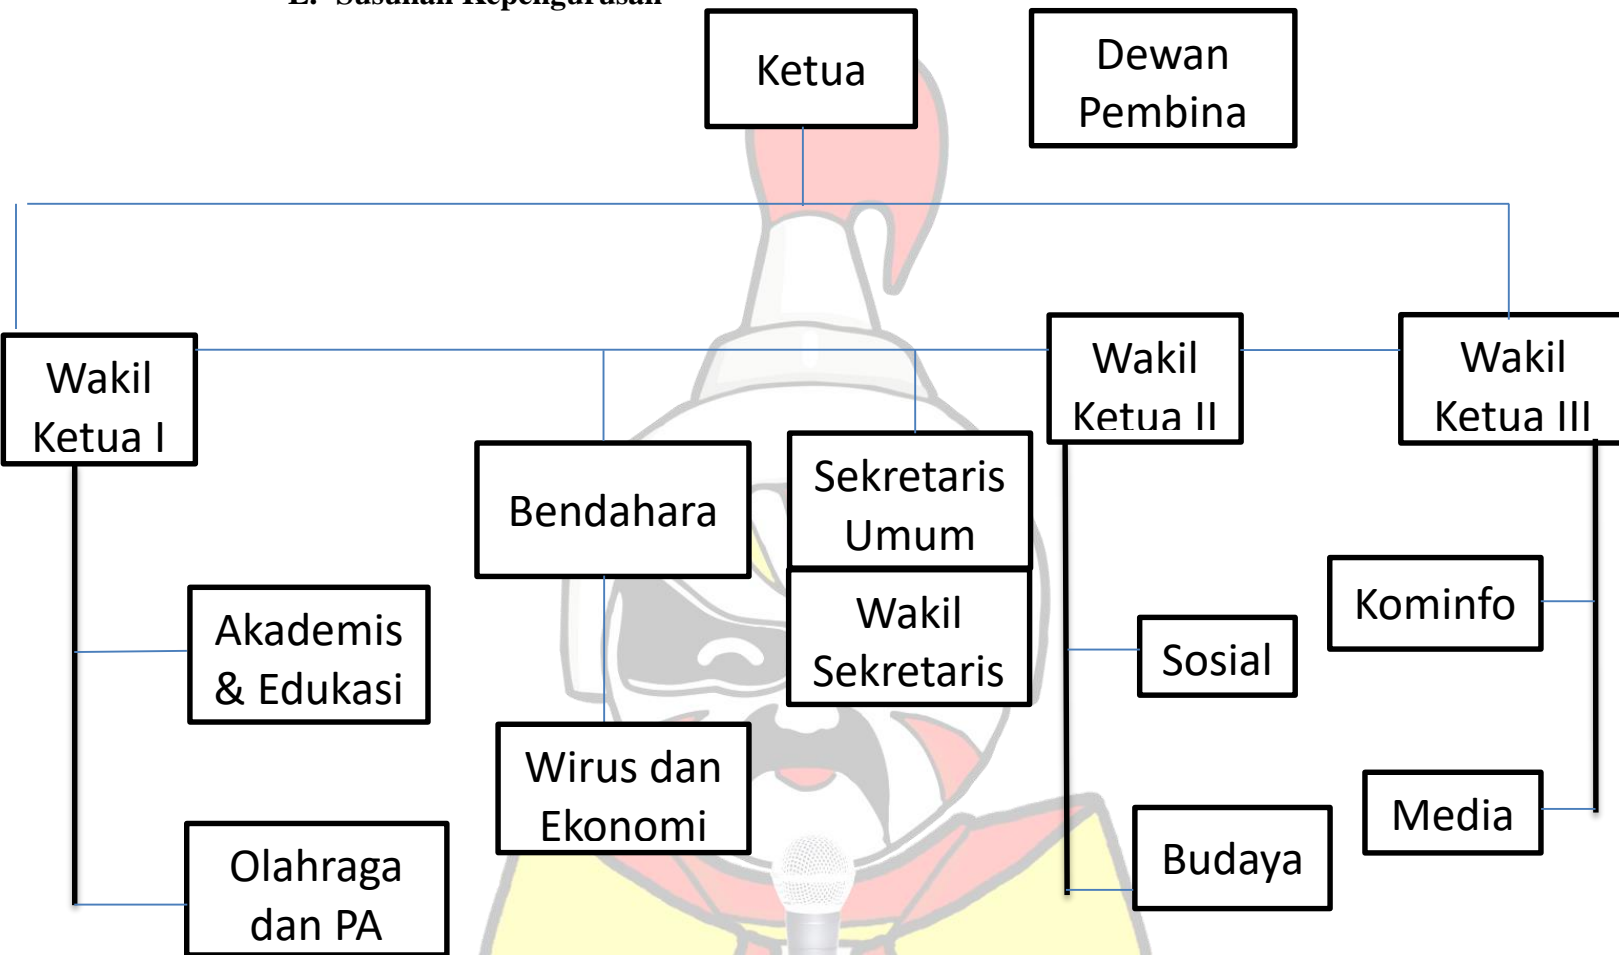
E. Susunan Kepengurusan

Ketua

Dewan Pembina

Wakil Ketua I

Bendahara

Sekretaris Umum

Wakil Ketua II

Wakil Ketua III

Akademis & Edukasi

Wakil Sekretaris

Kominfo

Sosial

Wirus dan Ekonomi

Media

Olahraga dan PA

Budaya